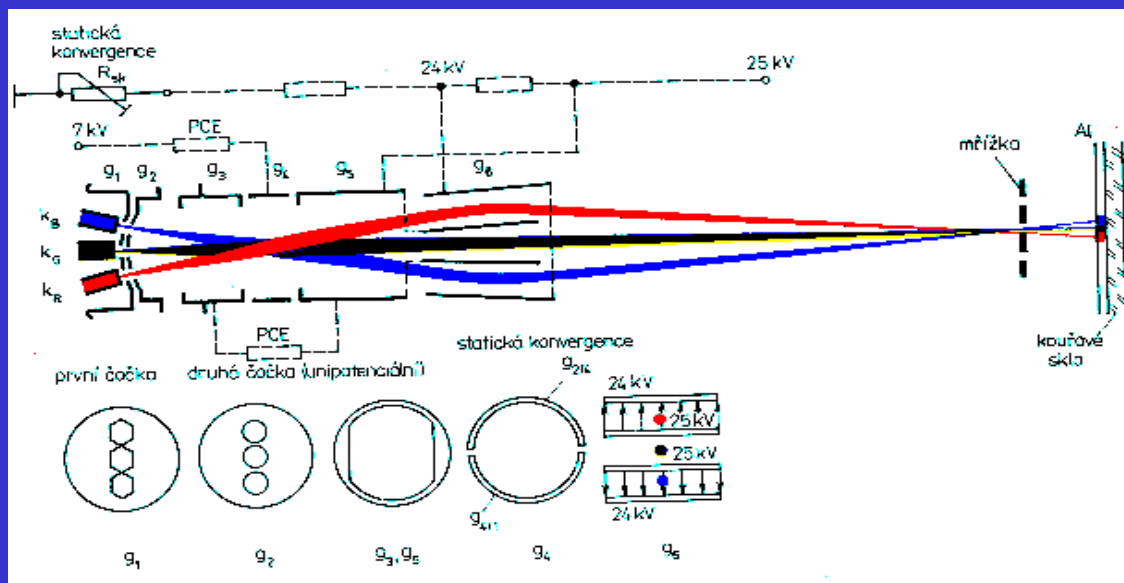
statická konvergence
$R_{sk}$
24 kV
25 kV
7 kV
PCE
$g_1$ $g_2$ $g_3$ $g_4$ $g_5$ $g_6$
$k_B$
$k_G$
$k_R$
mřížka
Al
PCE
kouřové sklo
první čočka
druhá čočka (unipotenciální)
statická konvergence
$g_{2/6}$
$g_{4/1}$
24 kV
25 kV
25 kV
24 kV
$g_1$
$g_2$
$g_3, g_5$
$g_4$
$g_6$